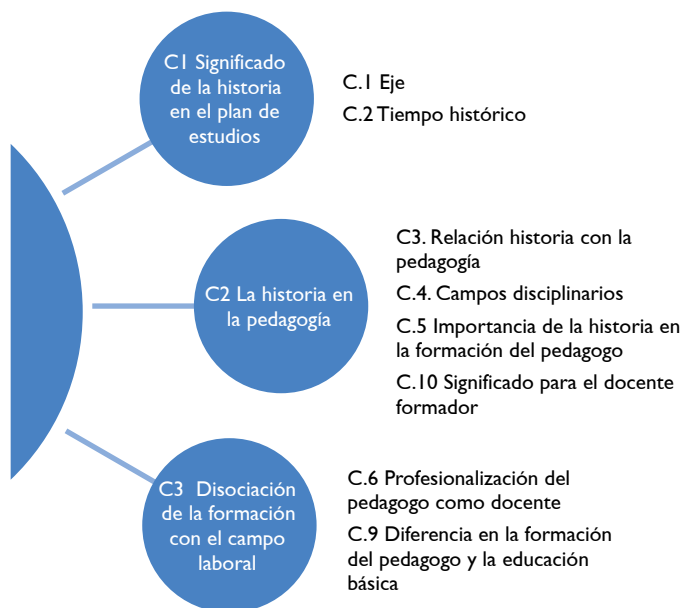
C1 Significado de la historia en el plan de estudios

C.1 Eje

C.2 Tiempo histórico

C2 La historia en la pedagogía

C3. Relación historia con la pedagogía

C.4. Campos disciplinarios

C.5 Importancia de la historia en la formación del pedagogo

C.10 Significado para el docente formador

C3 Disociación de la formación con el campo laboral

C.6 Profesionalización del pedagogo como docente

C.9 Diferencia en la formación del pedagogo y la educación básica